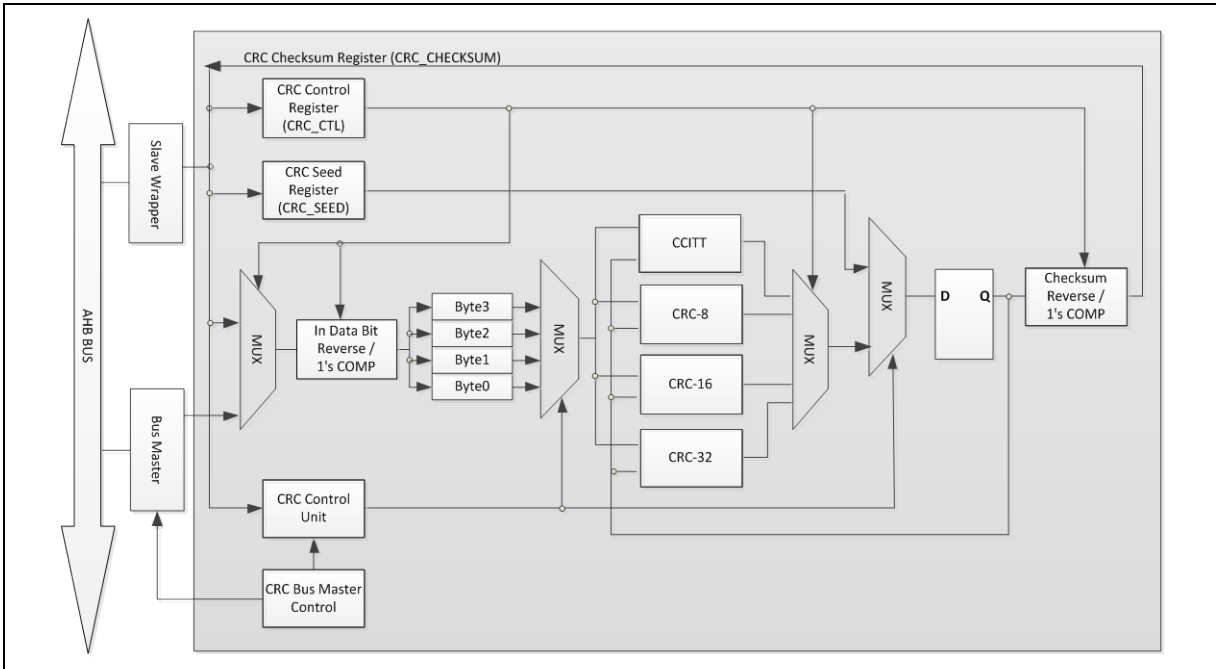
CRC Checksum Register (CRC_CHECKSUM)

AHB BUS

Slave Wrapper

Bus Master

CRC Control Register (CRC_CTL)

CRC Seed Register (CRC_SEED)

MUX

In Data Bit Reverse / 1's COMP

Byte3

Byte2

Byte1

Byte0

MUX

CCITT

CRC-8

CRC-16

CRC-32

MUX

MUX

D

Q

Checksum Reverse / 1's COMP

CRC Control Unit

CRC Bus Master Control